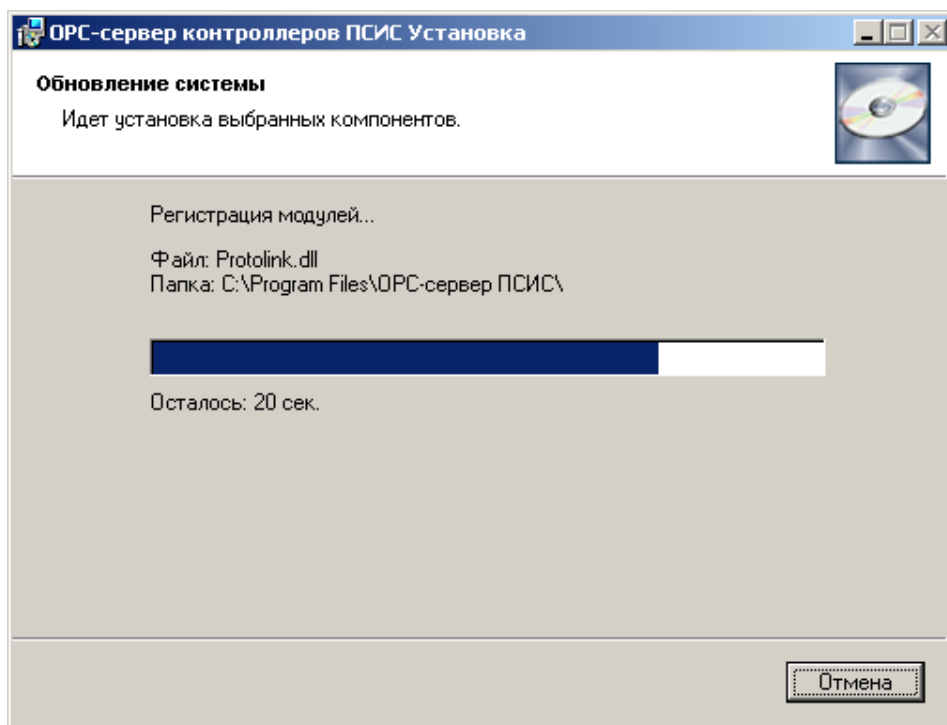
OPC-сервер контроллеров ПСИС Установка

Обновление системы

Идет установка выбранных компонентов.

Регистрация модулей...

Файл: Protolink.dll
Папка: C:\Program Files\OPC-сервер ПСИС\

Осталось: 20 сек.

Отмена